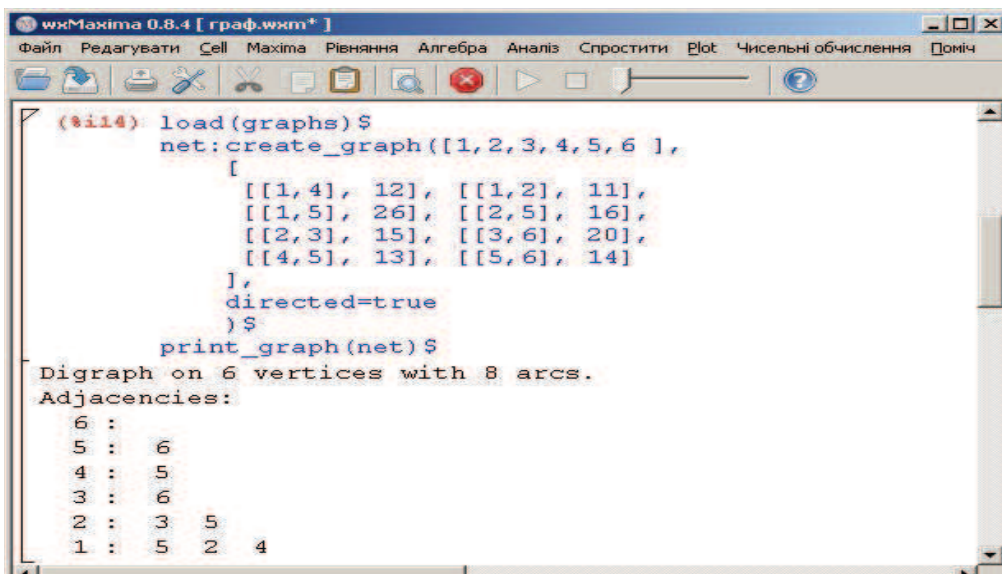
wxMaxima 0.8.4 [ граф.wxm* ]

Файл Редагувати Cell Maxima Рівняння Алгебра Аналіз Спростити Plot Чисельні обчислення Поміч

(%i14) load(graphs)$
net:create_graph([1,2,3,4,5,6 ],
[
[[1,4], 12], [[1,2], 11],
[[1,5], 26], [[2,5], 16],
[[2,3], 15], [[3,6], 20],
[[4,5], 13], [[5,6], 14]
],
directed=true
)$
print_graph(net)$

Digraph on 6 vertices with 8 arcs.
Adjacencies:
6 :
5 : 6
4 : 5
3 : 6
2 : 3 5
1 : 5 2 4